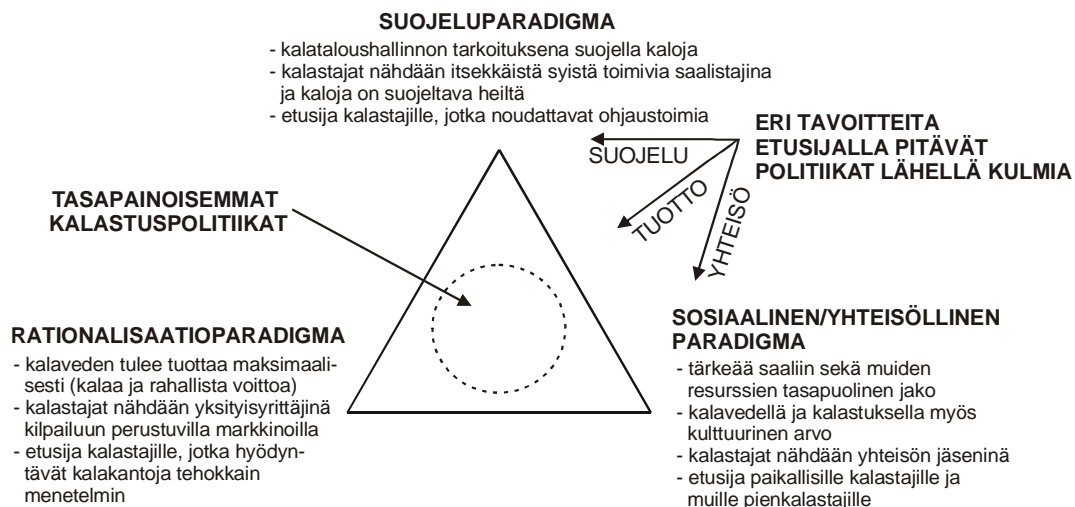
SUOJELUPARADIGMA

- kalataloushallinnon tarkoituksena suojella kaloja
- kalastajat nähdään itsekkäistä syistä toimivia saalistajina ja kaloja on suojeltava heiltä
- etusija kalastajille, jotka noudattavat ohjaustoimia

ERI TAVOITTEITA ETUSIJALLA PITÄVÄT POLITIIKAT LÄHELLÄ KULMIA

SUOJELU

TUOTTO

YHTEISÖ

TASAPAINOISEMMAT KALASTUSPOLITIIKAT

RATIONALISAATIOPARADIGMA

- kalaveden tulee tuottaa maksimaalisesti (kalaa ja rahallista voittoa)
- kalastajat nähdään yksityisyrittäjinä kilpailuun perustuvilla markkinoilla
- etusija kalastajille, jotka hyödyntävät kalakantoja tehokkain menetelmin

SOSIAALINEN/YHTEISÖLLINEN PARADIGMA

- tärkeää saaliin sekä muiden resurssien tasapuolinen jako
- kalavedellä ja kalastuksella myös kulttuurinen arvo
- kalastajat nähdään yhteisön jäseninä
- etusija paikallisille kalastajille ja muille pienkalastajille